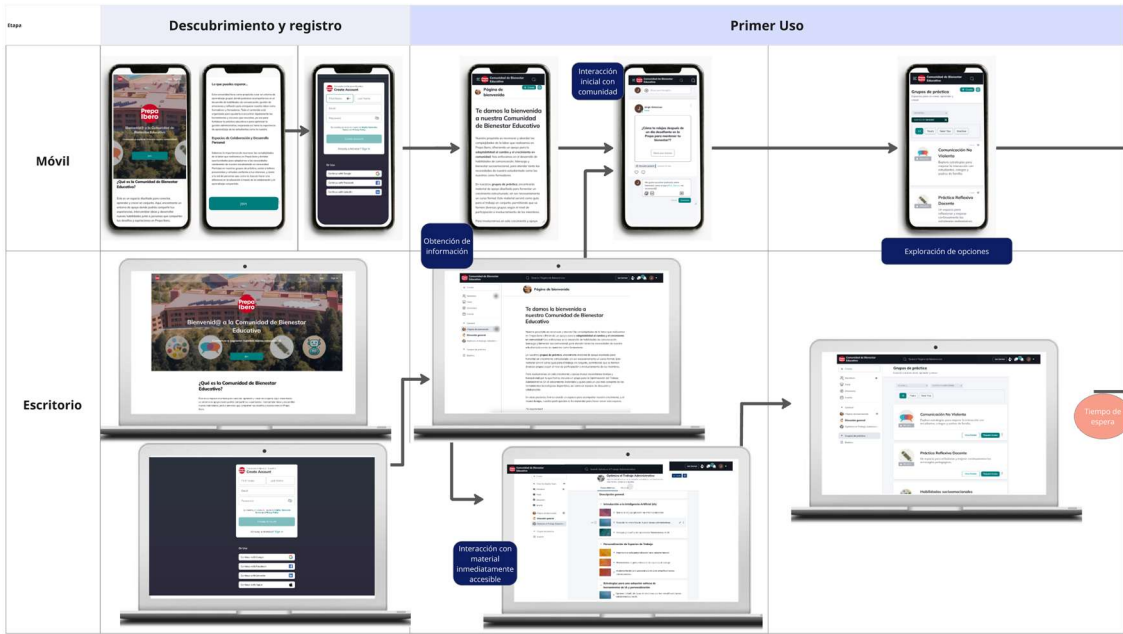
Etapa

Descubrimiento y registro

Primer Uso

Móvil

Prepa Ibero

¿Qué es la Comunidad de Bienestar Educativo?

Lo que puedes esperar...

Espacios de Colaboración y Desarrollo Personal

Create Account

Interacción inicial con comunidad

Comunidad de Bienestar Educativo

Página de bienvenida

Te damos la bienvenida a nuestra Comunidad de Bienestar Educativo

¿Cómo te sientes después de un día desafiante en la Prepa para mantener tu bienestar?

Grupos de práctica

Comunicación No Violenta

Práctica Reflexiva Docente

Obtención de información

Exploración de opciones

Escritorio

Prepa Ibero

Bienvenid@ a la Comunidad de Bienestar Educativo

¿Qué es la Comunidad de Bienestar Educativo?

Create Account

Página de bienvenida

Te damos la bienvenida a nuestra Comunidad de Bienestar Educativo

Grupos de práctica

Comunicación No Violenta

Práctica Reflexiva Docente

Habilidades socioemocionales

Tiempo de espera

Descripción general

Interacción con material inmediatamente accesible